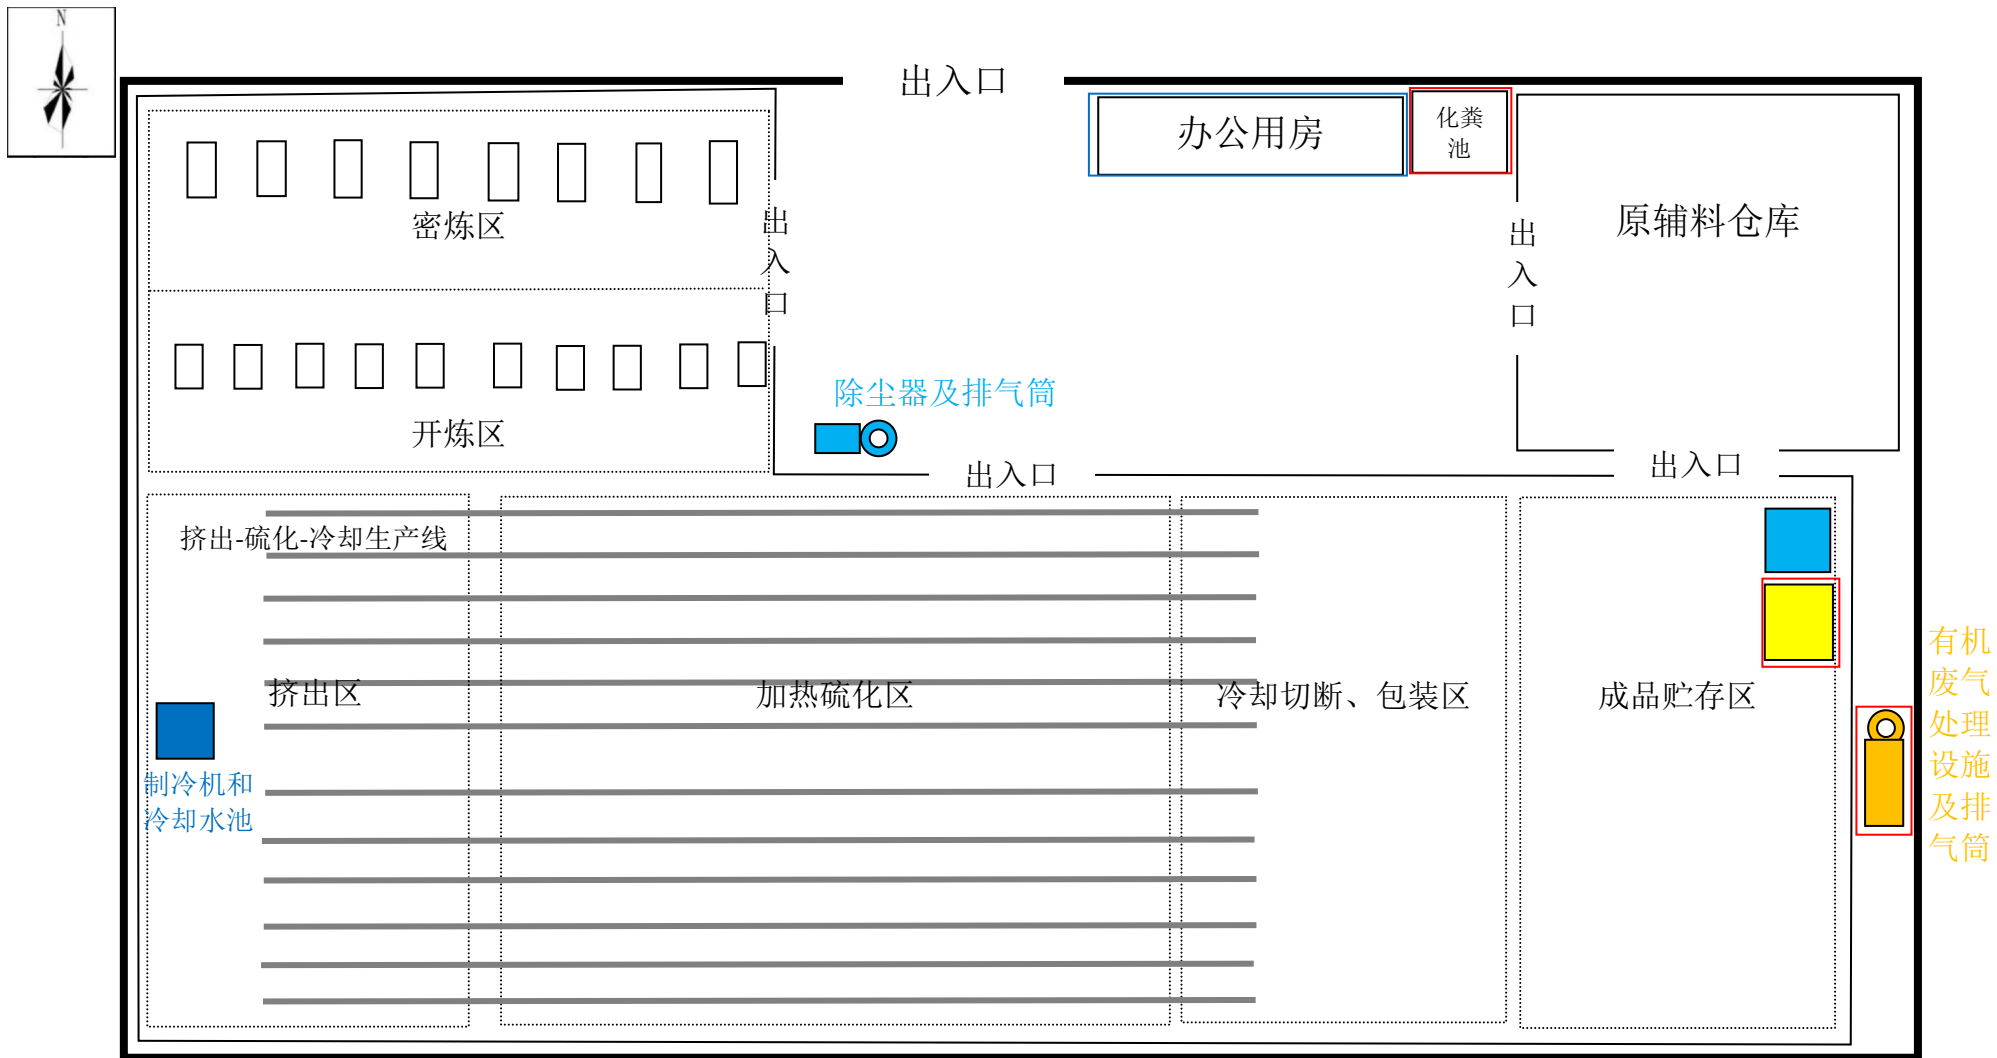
N

出入口

办公用房

化粪池

原辅料仓库

出入口

密炼区

出入口

开炼区

除尘器及排气筒

出入口

出入口

挤出-硫化-冷却生产线

挤出区

加热硫化区

冷却切断、包装区

成品贮存区

有机废气处理设施及排气筒

制冷机和冷却水池